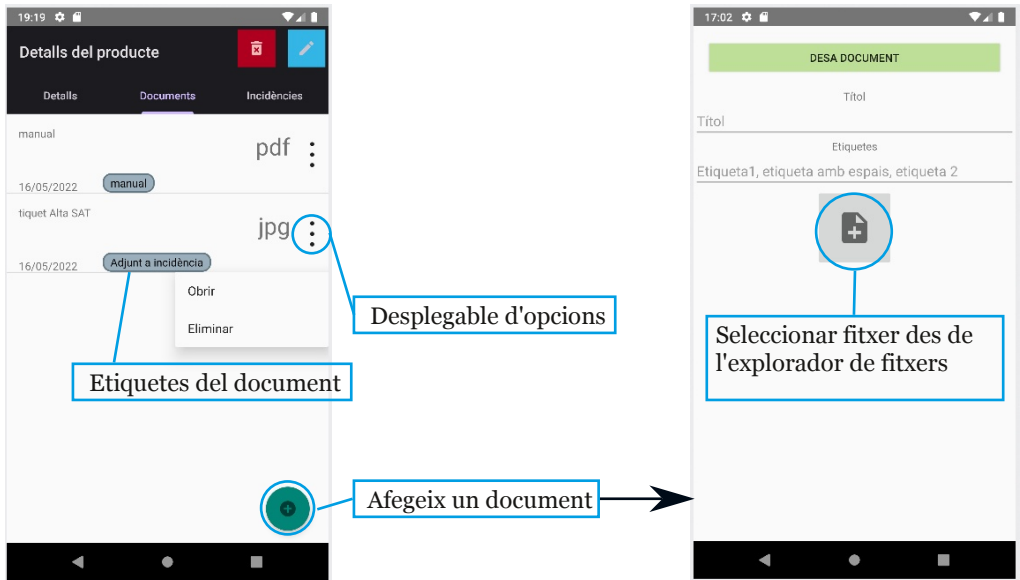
19:19

Detalls del producte

Detalls
Documents
Incidències

manual
pdf
16/05/2022
manual

tiquet Alta SAT
jpg
16/05/2022
Adjunt a incidència

Obrir
Eliminar

Desplegable d'opcions

Etiquetes del document

Afegeix un document

17:02

DESA DOCUMENT

Títol
Títol

Etiquetes
Etiqueta1, etiqueta amb espais, etiqueta 2

Seleccionar fitxer des de l'explorador de fitxers